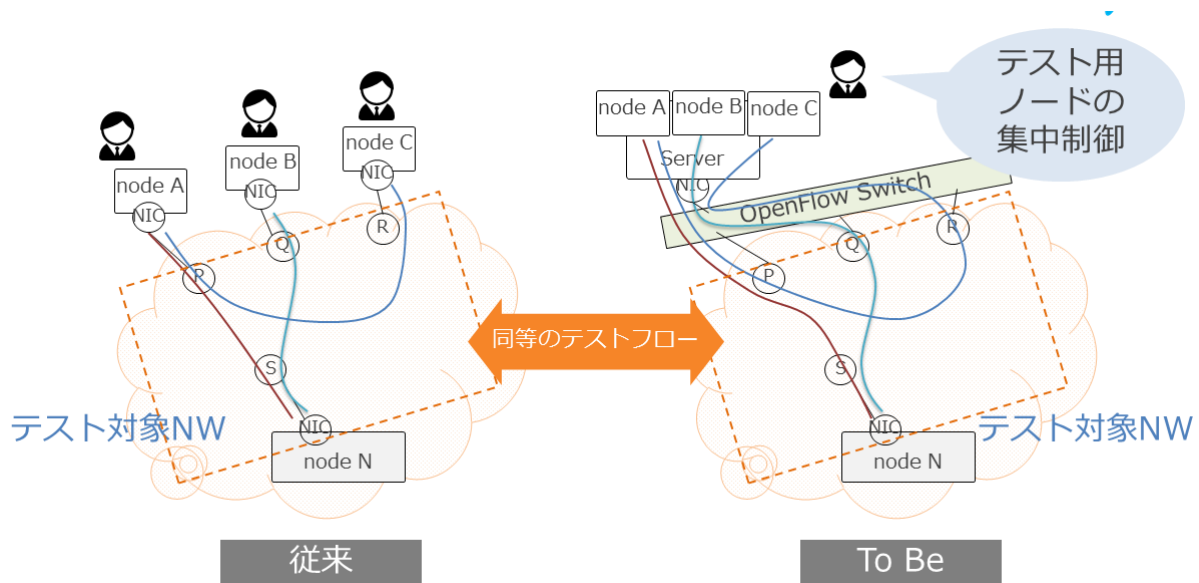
node A
NIC
node B
NIC
node C
NIC
R
Q
P
S
NIC
node N
テスト対象NW
従来

同等のテストフロー

テスト用ノードの集中制御
node A
node B
node C
Server
NIC
OpenFlow Switch
R
Q
P
S
NIC
node N
テスト対象NW
To Be